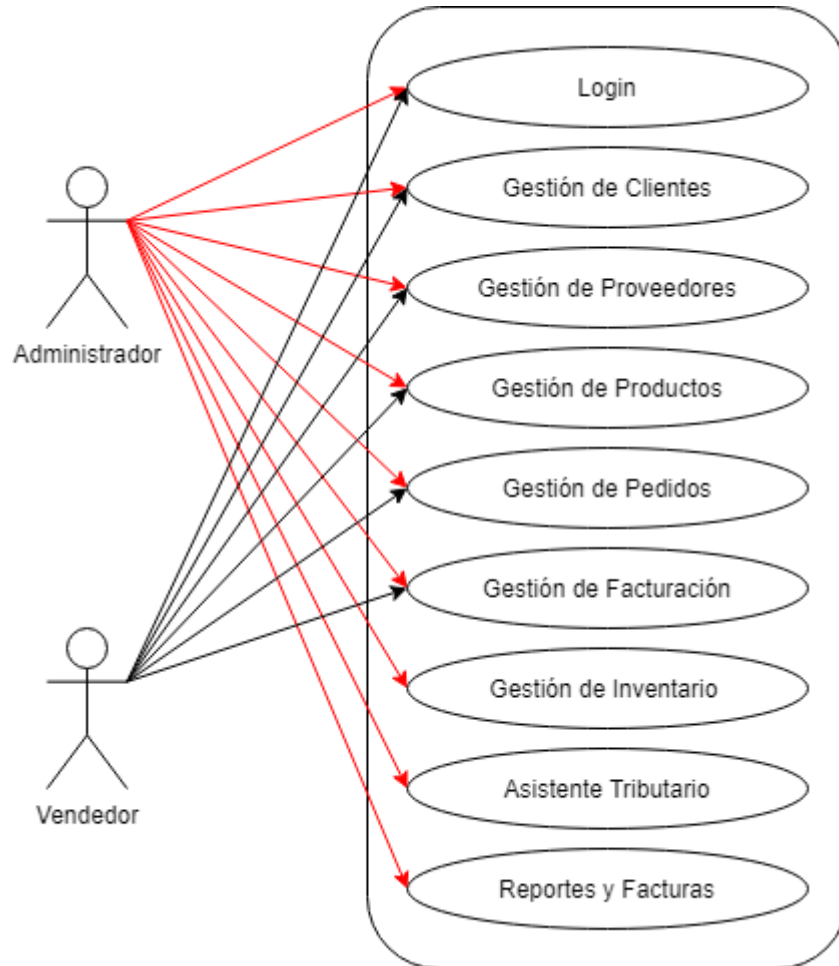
Administrador

Vendedor

Login

Gestión de Clientes

Gestión de Proveedores

Gestión de Productos

Gestión de Pedidos

Gestión de Facturación

Gestión de Inventario

Asistente Tributario

Reportes y Facturas